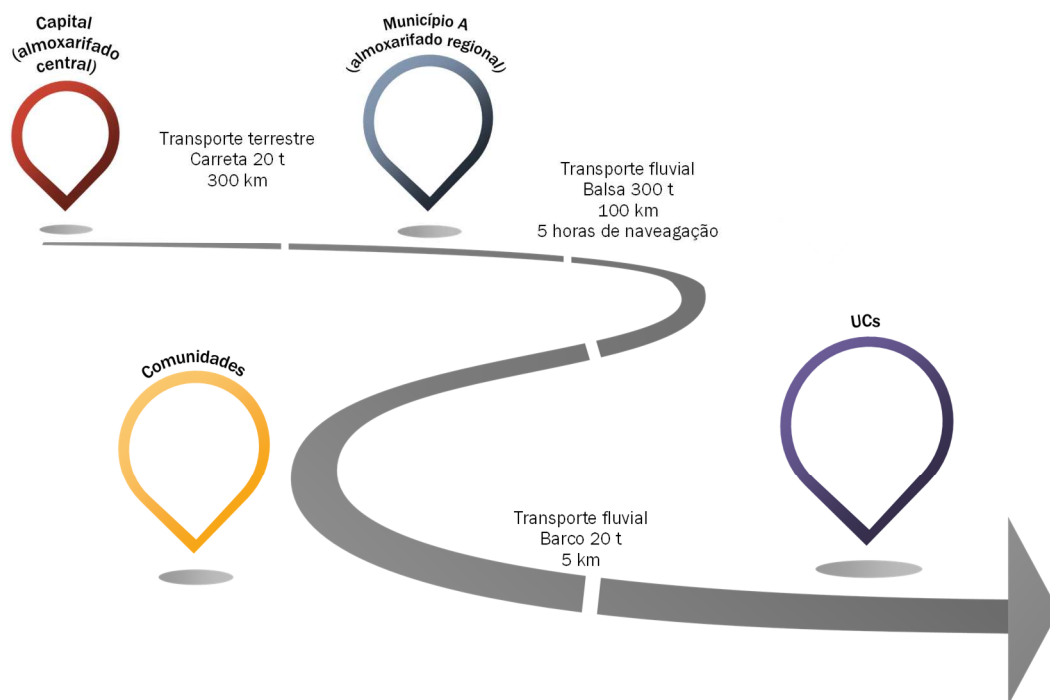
Capital
(almoxarifado
central)

Município A
(almoxarifado regional)

Transporte terrestre
Carreta 20 t
300 km

Transporte fluvial
Balsa 300 t
100 km
5 horas de naveagação

Comunidades

UCs

Transporte fluvial
Barco 20 t
5 km